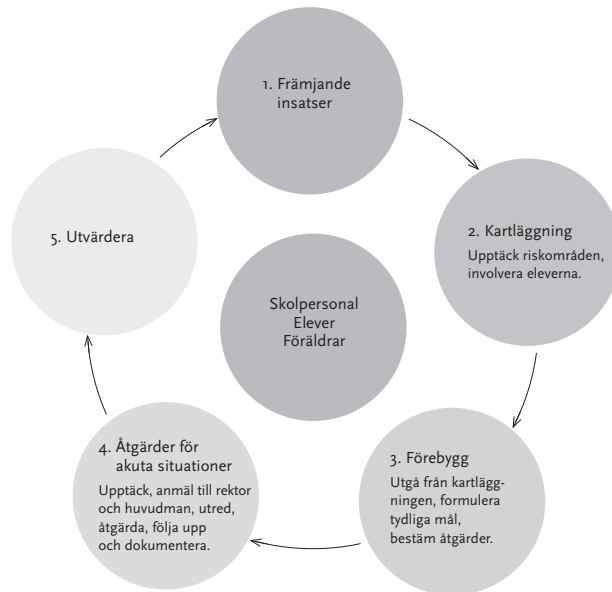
1. Främjande insatser

2. Kartläggning
Upptäck riskområden, involvera eleverna.

3. Förebygg
Utgå från kartläggningen, formulera tydliga mål, bestäm åtgärder.

4. Åtgärder för akuta situationer
Upptäck, anmäl till rektor och huvudman, utred, åtgärda, följa upp och dokumentera.

5. Utvärdera

Skolpersonal
Elever
Föräldrar